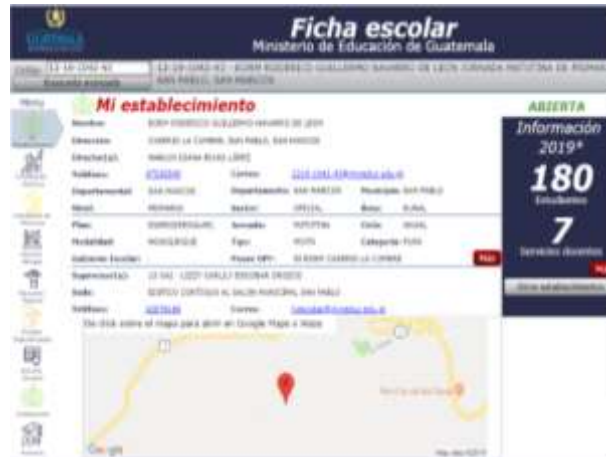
Ficha escolar
Ministerio de Educación de Guatemala

Código: 12-19-1042-43 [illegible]
12-19-1042-43 - EORM RIGOBERTO GUILLERMO NAVARRO DE LEON JORNADA MATUTINA DE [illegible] SAN PABLO, SAN MARCOS

Menú

Mi establecimiento

ABIERTA

Nombre: EORM RIGOBERTO GUILLERMO NAVARRO DE LEON
Dirección: CASERIO LA CUMBRE, SAN PABLO, SAN MARCOS
Director(a): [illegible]
Teléfono: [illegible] Correo: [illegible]
Departamental: SAN MARCOS Departamento: SAN MARCOS Municipio: SAN PABLO
Nivel: PRIMARIA Sector: OFICIAL Área: RURAL
Plan: DIARIO(REGULAR) Jornada: MATUTINA Ciclo: ANUAL
Modalidad: MONOLINGUE Tipo: MIXTO Categoría: PURA
Gobierno Escolar: Finca GPS: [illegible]
Supervisor(a): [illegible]
Sede: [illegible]
Teléfono: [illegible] Correo: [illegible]
Da click sobre el mapa para abrir en Google Maps o Waze

Información 2019*
180
Estudiantes
7
Servicios docentes

Google